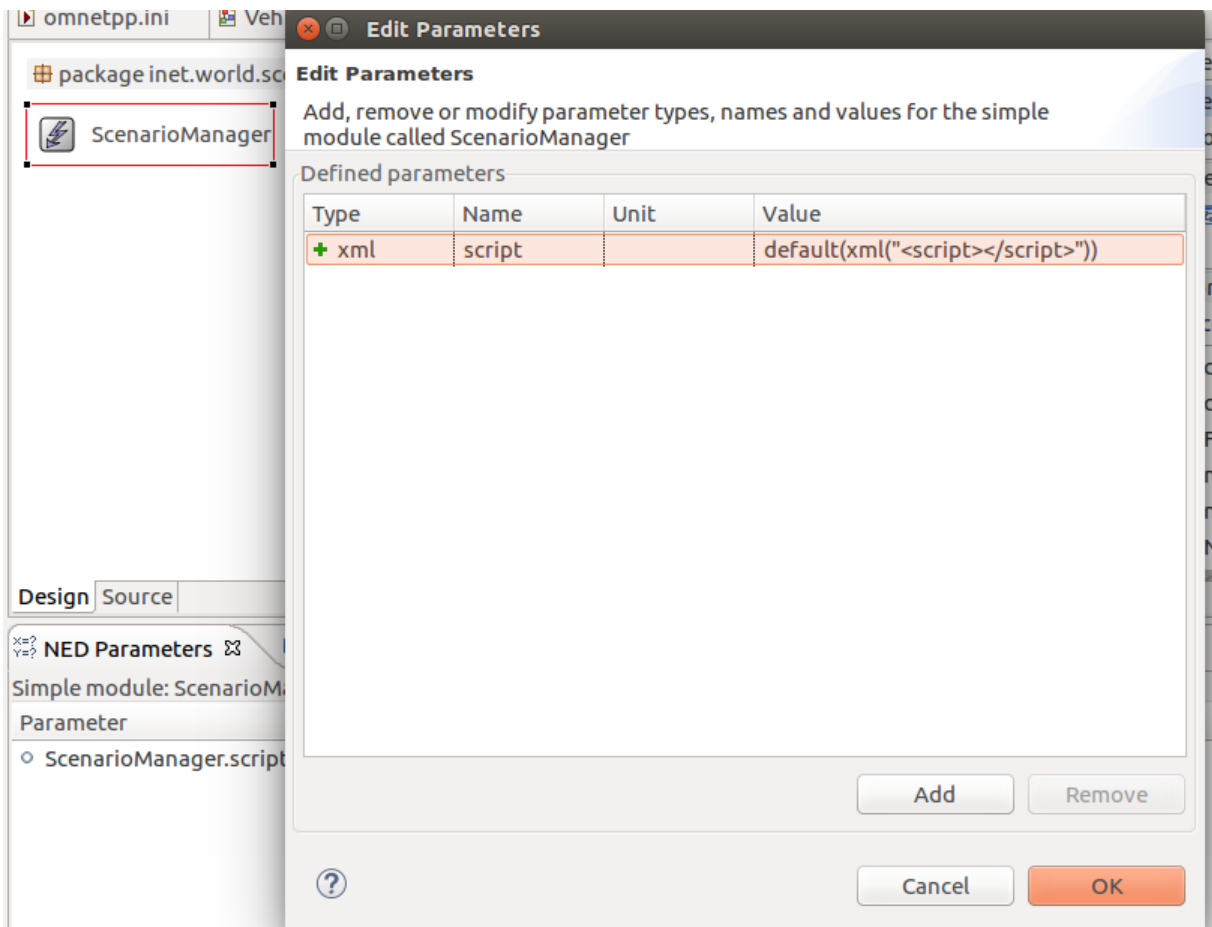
omnetpp.ini

Veh

package inet.world.sc

ScenarioManager

Design Source

NED Parameters

Simple module: ScenarioM

Parameter

ScenarioManager.script

Edit Parameters

Edit Parameters

Add, remove or modify parameter types, names and values for the simple module called ScenarioManager

Defined parameters

| Type | Name | Unit | Value |
|---|---|---|---|
| xml | script | | default(xml("<script></script>")) |

Add Remove

Cancel OK